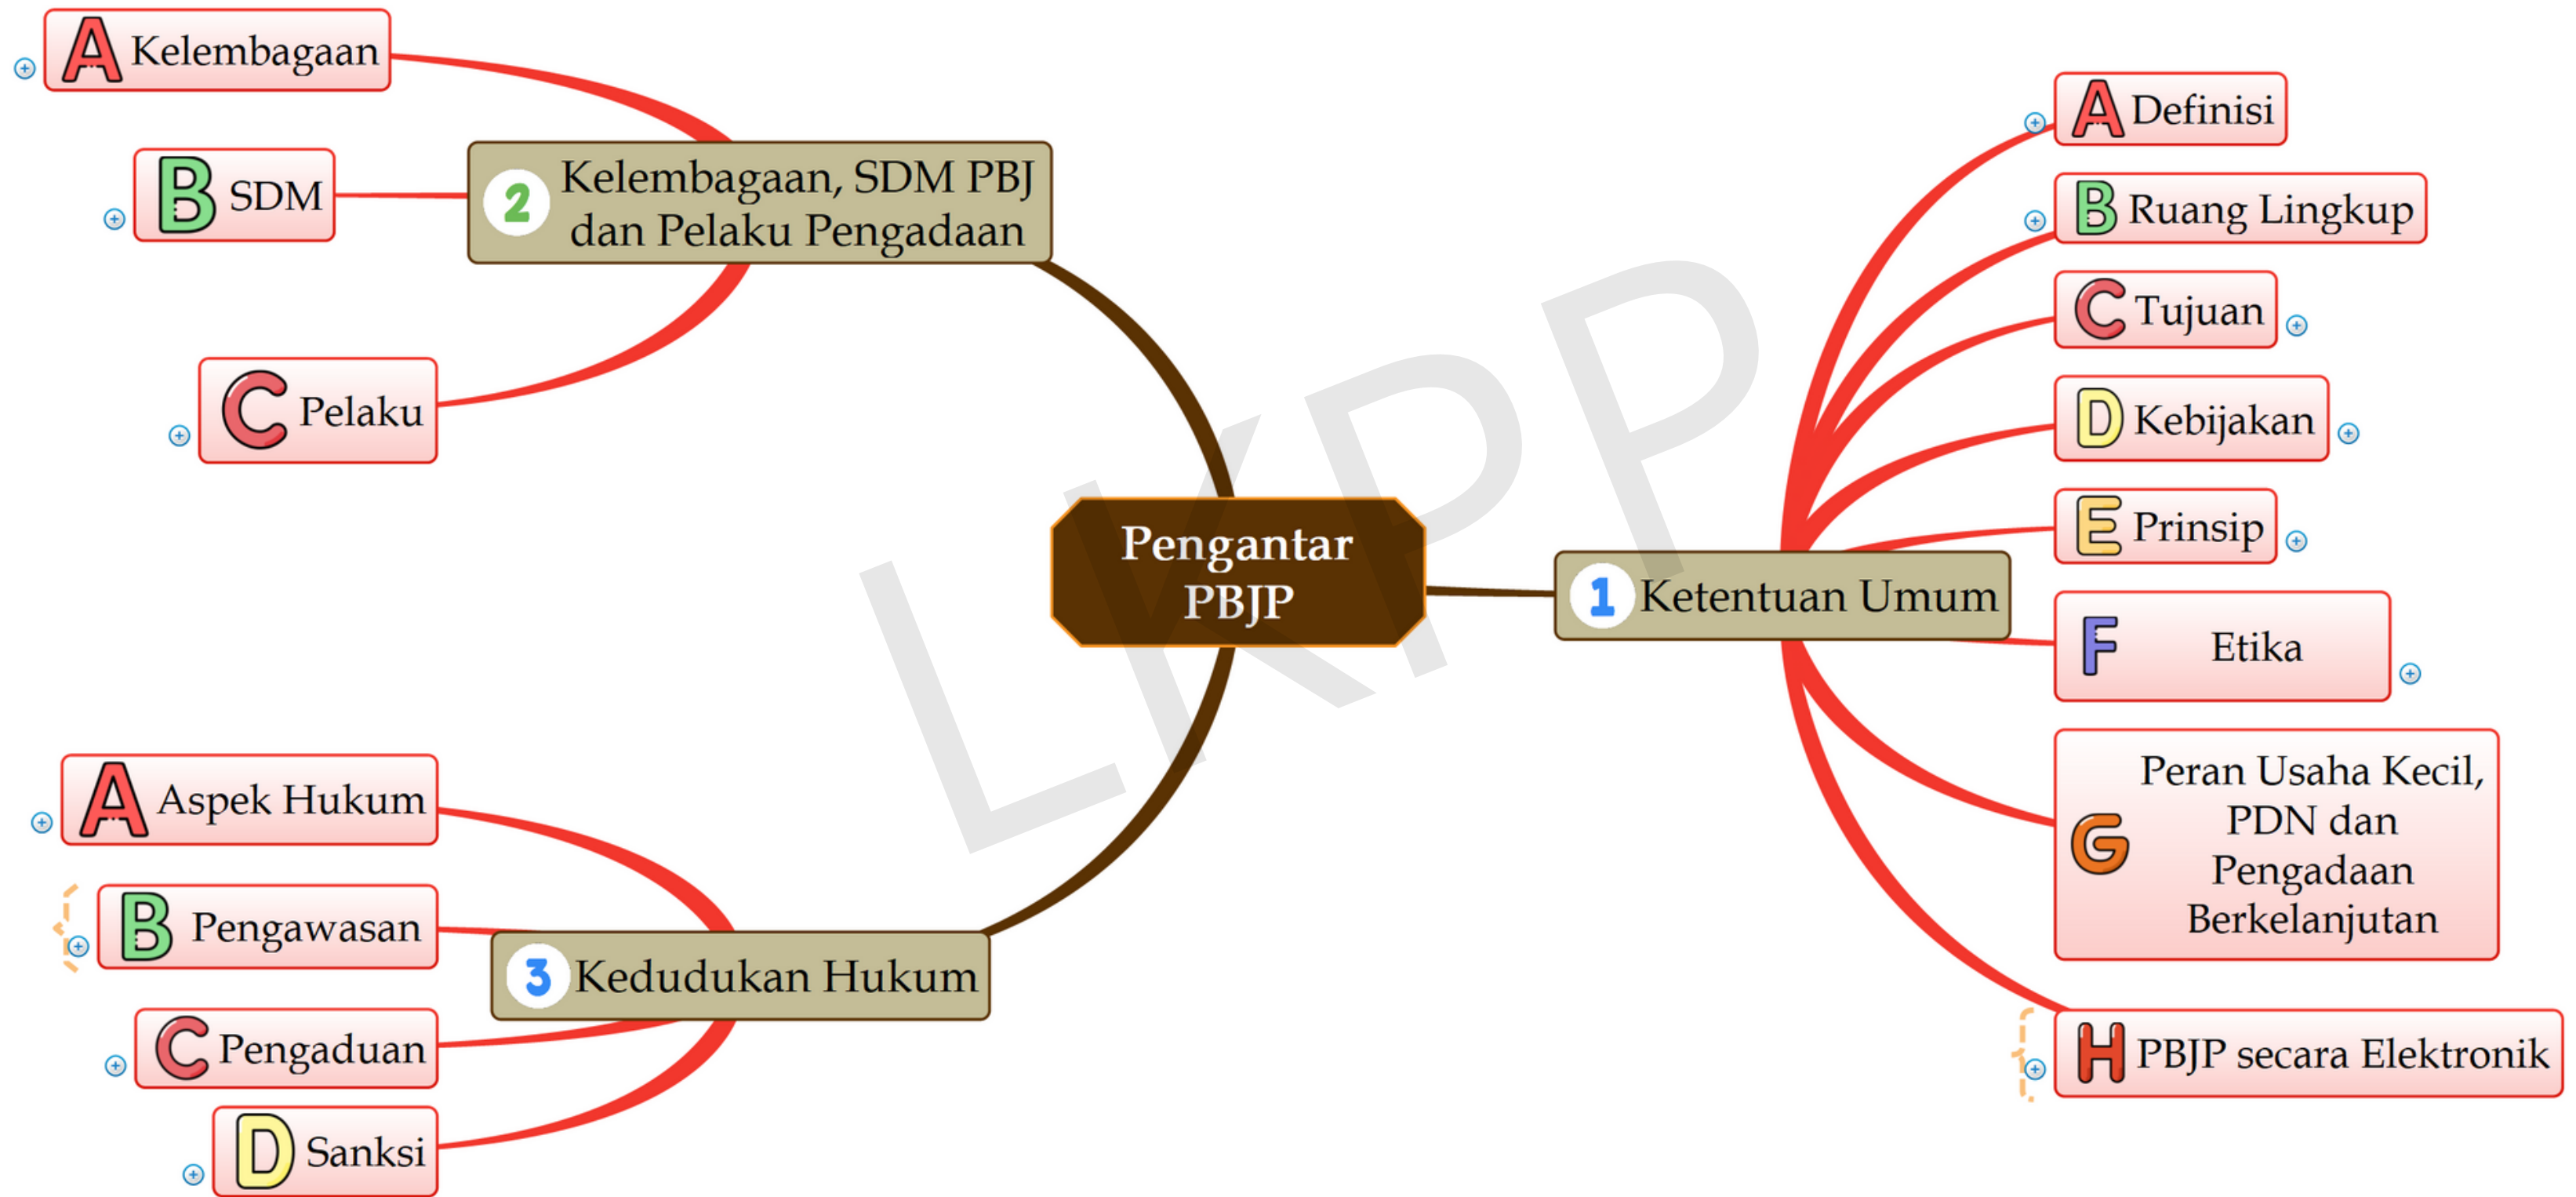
Pengantar PBJP

1 Ketentuan Umum

A Definisi

B Ruang Lingkup

C Tujuan

D Kebijakan

E Prinsip

F Etika

G Peran Usaha Kecil, PDN dan Pengadaan Berkelanjutan

H PBJP secara Elektronik

2 Kelembagaan, SDM PBJ dan Pelaku Pengadaan

A Kelembagaan

B SDM

C Pelaku

3 Kedudukan Hukum

A Aspek Hukum

B Pengawasan

C Pengaduan

D Sanksi

LKPP